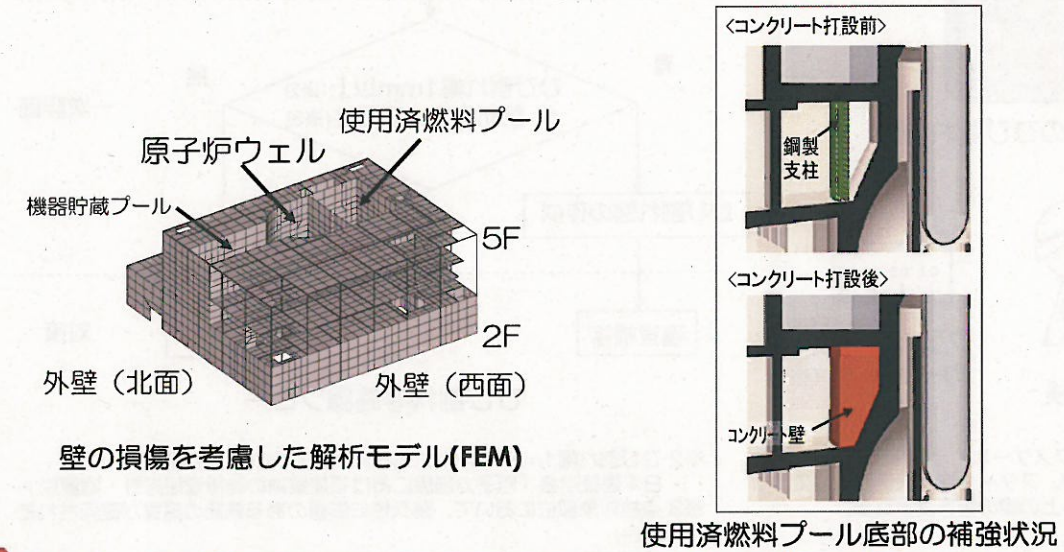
使用済燃料プール

原子炉ウェル

機器貯蔵プール

5F

2F

外壁（北面）

外壁（西面）

壁の損傷を考慮した解析モデル(FEM)

〈コンクリート打設前〉

鋼製支柱

〈コンクリート打設後〉

コンクリート壁

使用済燃料プール底部の補強状況